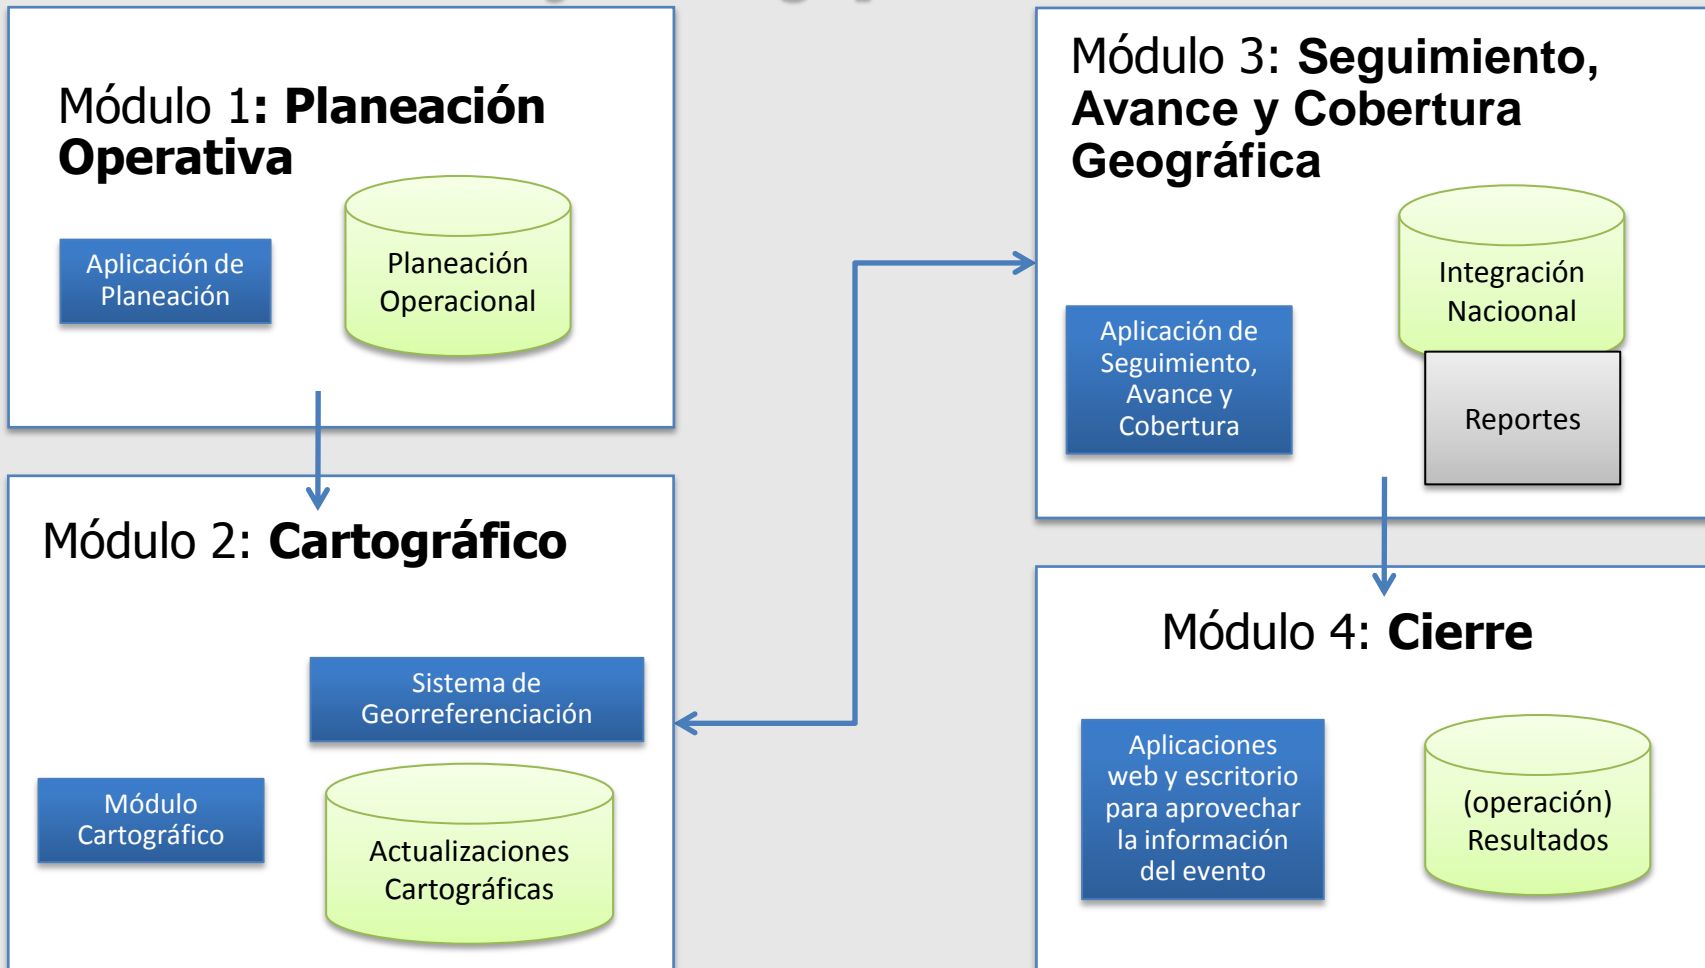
Módulo 1: **Planeación Operativa**

Aplicación de Planeación

Planeación Operacional

Módulo 2: **Cartográfico**

Sistema de Georreferenciación

Módulo Cartográfico

Actualizaciones Cartográficas

Módulo 3: **Seguimiento, Avance y Cobertura Geográfica**

Aplicación de Seguimiento, Avance y Cobertura

Integración Nacioonal

Reportes

Módulo 4: **Cierre**

Aplicaciones web y escritorio para aprovechar la información del evento

(operación) Resultados